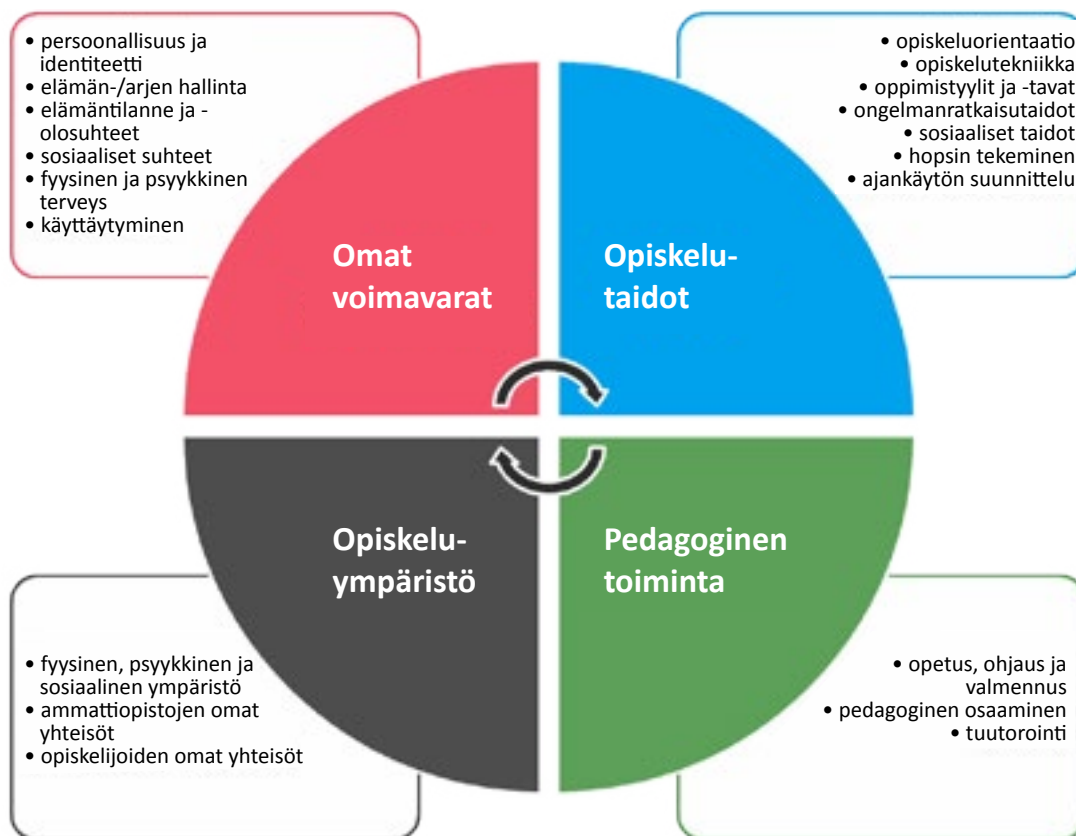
• persoonallisuus ja identiteetti
• elämän-/arjen hallinta
• elämäntilanne ja -olosuhteet
• sosiaaliset suhteet
• fyysinen ja psyykkinen terveys
• käyttäytyminen

• opiskeluorientaatio
• opiskelutekniikka
• oppimistyylit ja -tavat
• ongelmanratkaisutaidot
• sosiaaliset taidot
• hopsin tekeminen
• ajankäytön suunnittelu

Omat voimavarat

Opiskelutaidot

Opiskeluympäristö

Pedagoginen toiminta

• fyysinen, psyykkinen ja sosiaalinen ympäristö
• ammattiopistojen omat yhteisöt
• opiskelijoiden omat yhteisöt

• opetus, ohjaus ja valmennus
• pedagoginen osaaminen
• tuutorointi